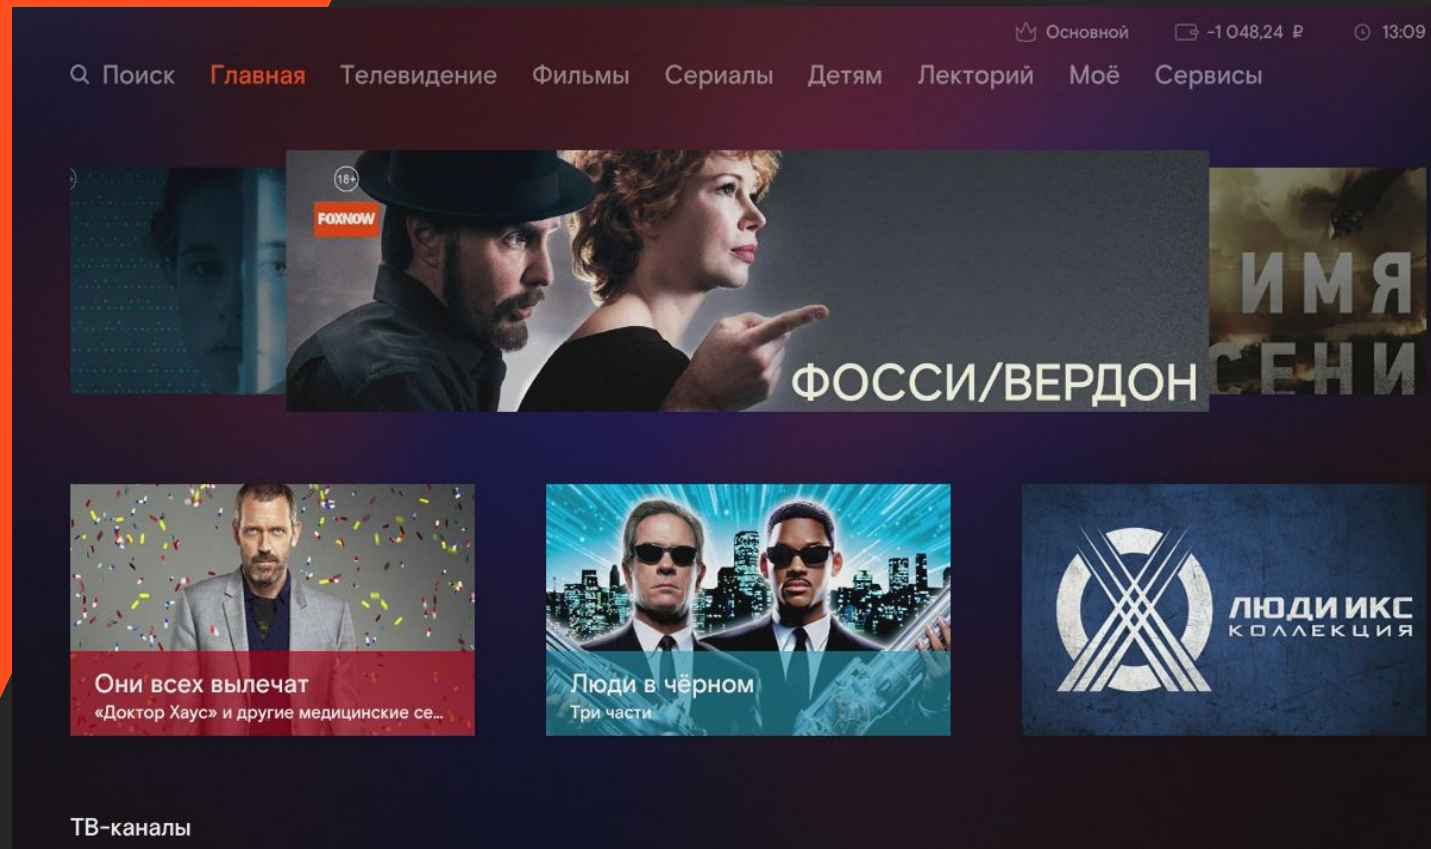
Основной -1 048,24 ₽ 13:09

Поиск Главная Телевидение Фильмы Сериалы Детям Лекторий Моё Сервисы

18+
FOXNOW
ФОССИ/ВЕРДОН

ИМЯ
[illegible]ЕНИ

Они всех вылечат
«Доктор Хаус» и другие медицинские се...

Люди в чёрном
Три части

ЛЮДИ ИКС
КОЛЛЕКЦИЯ

ТВ-каналы